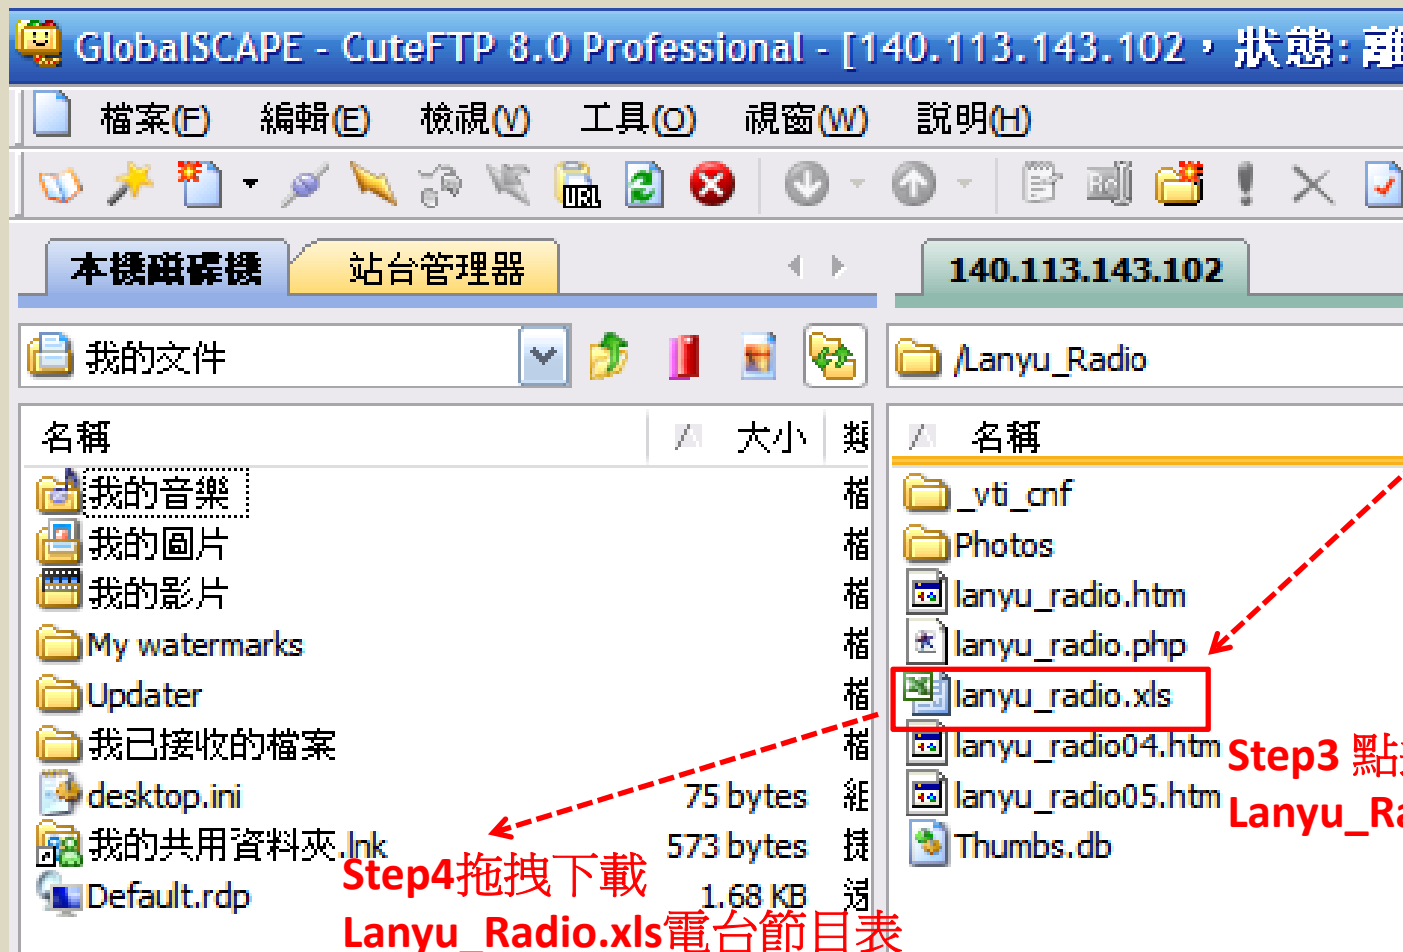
GlobalSCAPE - CuteFTP 8.0 Professional - [140.113.143.102，狀態: 離

檔案(F) 編輯(E) 檢視(V) 工具(O) 視窗(W) 說明(H)

本機磁碟機 站台管理器 140.113.143.102

我的文件 /Lanyu_Radio

| 名稱 | 大小 | 類 |
|---|---|---|
| 我的音樂 | | 檔 |
| 我的圖片 | | 檔 |
| 我的影片 | | 檔 |
| My watermarks | | 檔 |
| Updater | | 檔 |
| 我已接收的檔案 | | 檔 |
| desktop.ini | 75 bytes | 組 |
| 我的共用資料夾.lnk | 573 bytes | 捷 |
| Default.rdp | 1.68 KB | 遠 |

| 名稱 |
|---|
| _vti_cnf |
| Photos |
| lanyu_radio.htm |
| lanyu_radio.php |
| lanyu_radio.xls |
| lanyu_radio04.htm |
| lanyu_radio05.htm |
| Thumbs.db |

Step3 點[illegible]
Lanyu_Ra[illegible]

Step4拖拽下載
Lanyu_Radio.xls電台節目表